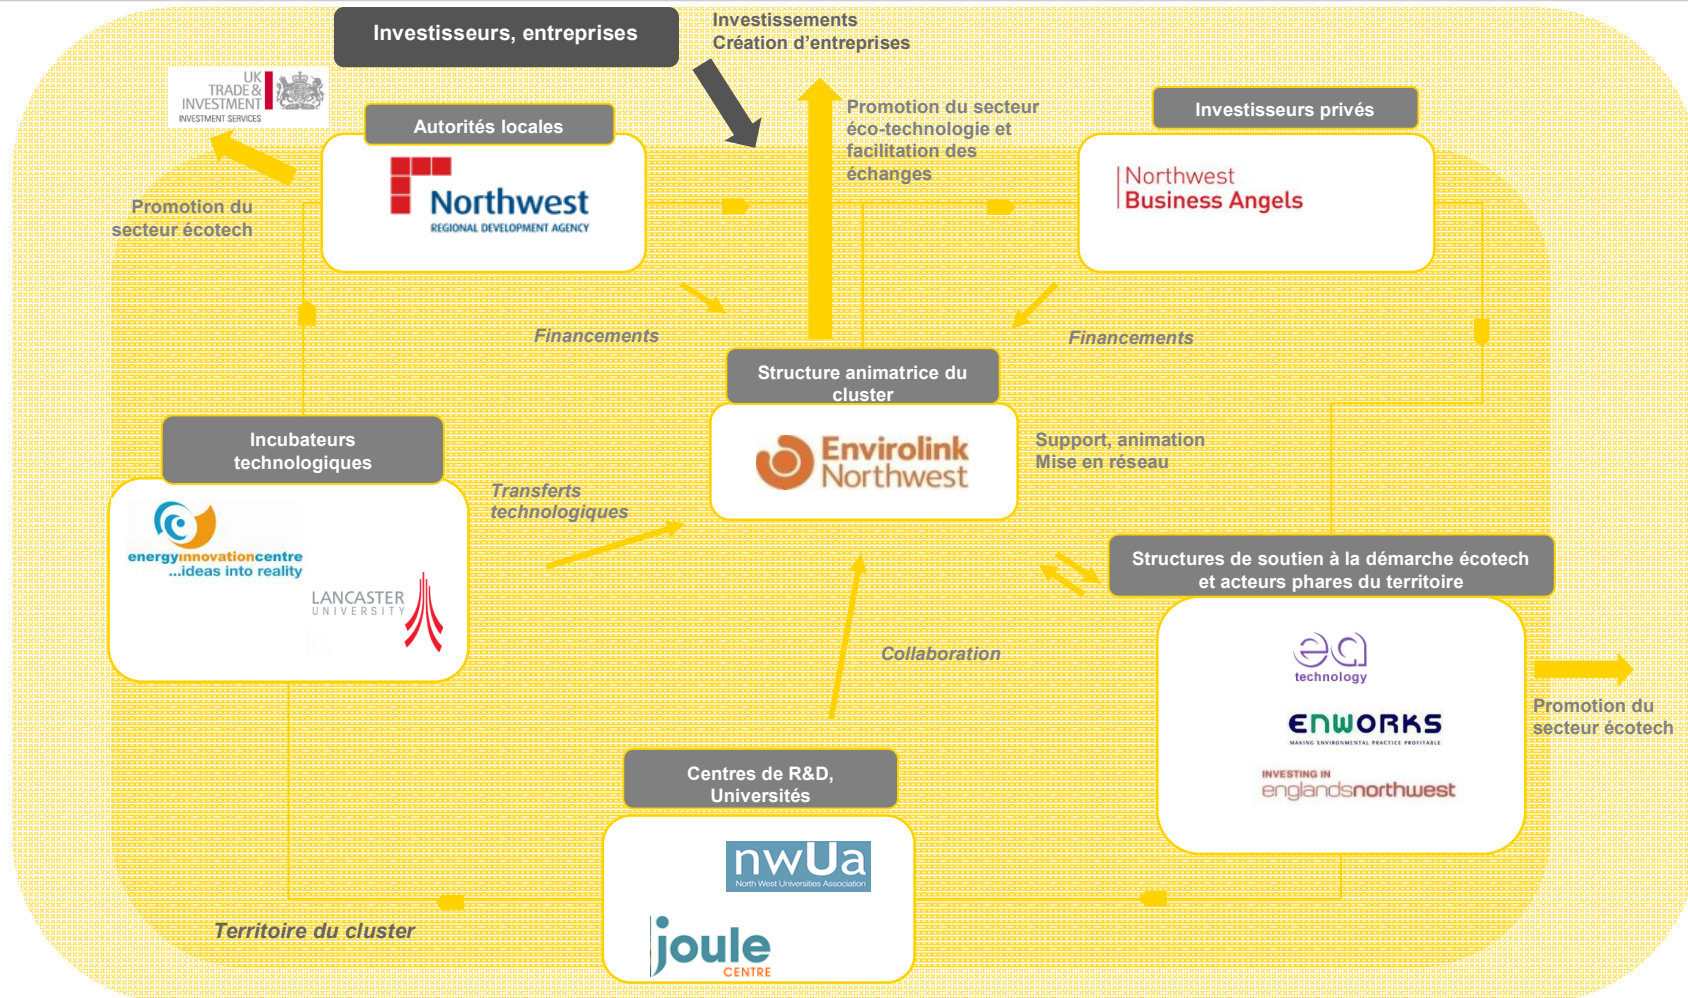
Investisseurs, entreprises

Investissements
Création d'entreprises

UK TRADE & INVESTMENT
INVESTMENT SERVICES

Autorités locales

Northwest
REGIONAL DEVELOPMENT AGENCY

Promotion du secteur éco-technologie et facilitation des échanges

Investisseurs privés

Northwest
Business Angels

Promotion du secteur écotech

Financements

Financements

Structure animatrice du cluster

Envirolink
Northwest

Support, animation
Mise en réseau

Incubateurs technologiques

energyinnovationcentre
...ideas into reality

LANCASTER
UNIVERSITY

Transferts technologiques

Structures de soutien à la démarche écotech et acteurs phares du territoire

ea technology

ENWORKS
MAKING ENVIRONMENTAL PRACTICE PROFITABLE

INVESTING IN
englandsnorthwest

Promotion du secteur écotech

Collaboration

Centres de R&D, Universités

nwUa
North West Universities Association

joule
CENTRE

Territoire du cluster